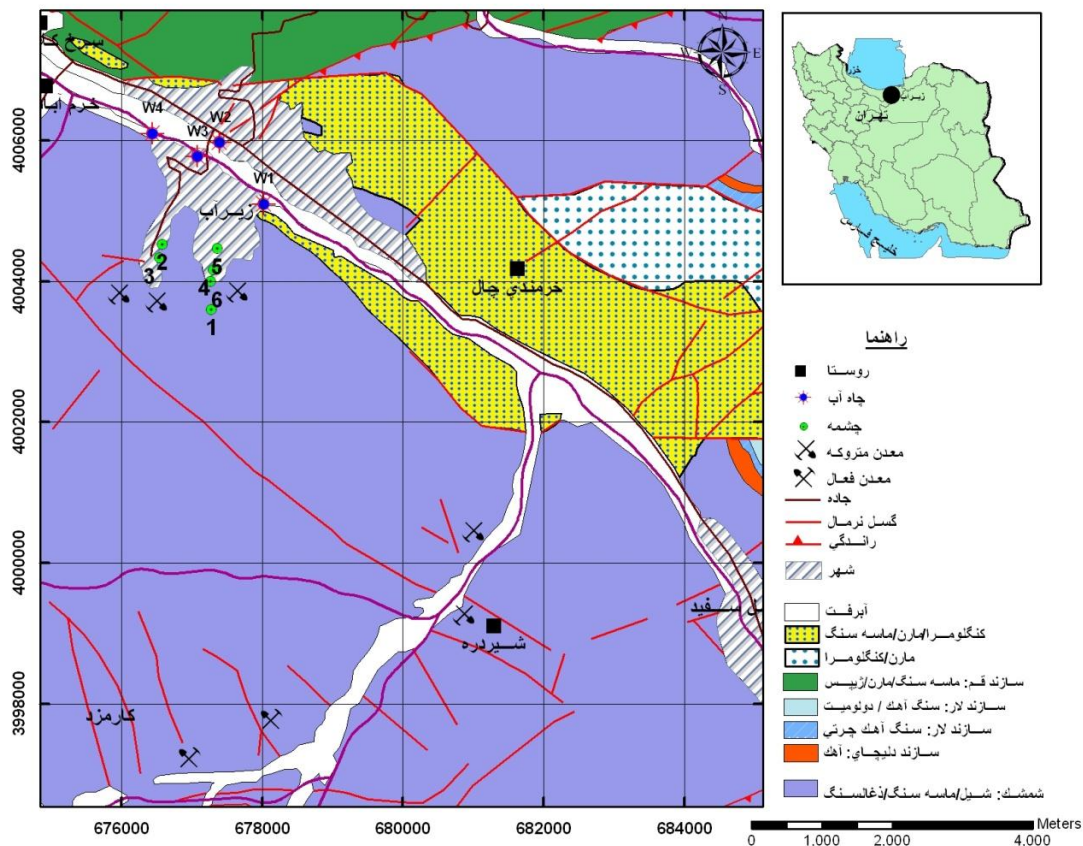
سنج
خرم آباد
W4
W3
W2
W1
زیرآب
2
3
5
4
6
1
حرمندی چال
N
E
S
4006000
4004000
4002000
4000000
3998000
خزر
زیرآب
تهران
خلیج فارس
راهنما
روستا
چاه آب
چشمه
معدن متروکه
معدن فعال
جاده
گسل نرمال
رانندگی
شهر
آبرفت
کنگلومرا/مارن/ماسه سنگ
مارن/کنگلومرا
سازند قم: ماسه سنگ/مارن/ژیپس
سازند لار: سنگ آهک / دولومیت
سازند لار: سنگ آهک چرتی
سازند دلیچای: آهک
شمشک: شیل/ماسه سنگ/ذغالسنگ
سفید
شیردره
کارمزد
676000
678000
680000
682000
684000
0
1.000
2.000
4.000
Meters